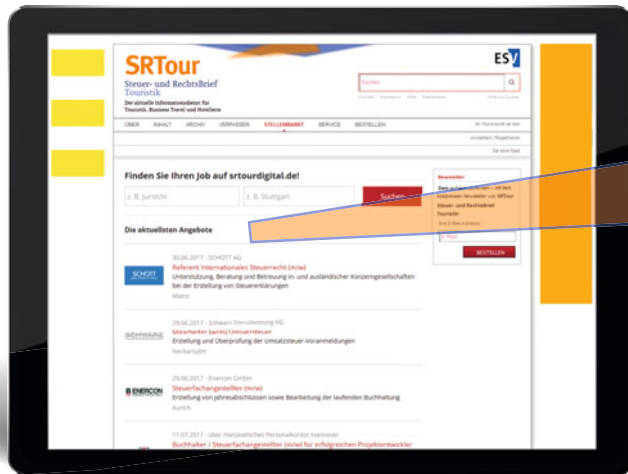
SRTour
Steuer- und RechtsBrief Touristik
Der aktuelle Informationsdienst für Touristik, Business Travel und Hotellerie

ESV

Suchen

ÜBER INHALT ARCHIV VERFASSER STELLENMARKT SERVICE BESTELLEN

Finden Sie Ihren Job auf srtourdigital.de!

z. B. Jurist/in
z. B. Stuttgart
Suchen

Die aktuellsten Angebote

30.06.2017 - SCHOTT AG
Referent Internationales Steuerrecht (m/w)
Unterstützung, Beratung und Betreuung in- und ausländischer Konzerngesellschaften bei der Erstellung von Steuererklärungen
Mainz

SCHOTT

29.06.2017 - Schwarz Dienstleistung KG
Mitarbeiter (w/m) Umsatzsteuer
Erstellung und Überprüfung der Umsatzsteuer-Voranmeldungen
Neckarsulm

SCHWARZ

29.06.2017 - Enercon GmbH
Steuerfachangestellter (m/w)
Erstellung von Jahresabschlüssen sowie Bearbeitung der laufenden Buchhaltung
Aurich

ENERCON

11.07.2017 - über Hanseatisches Personalkontor Hannover
Buchhalter / Steuerfachangestellter (m/w) für erfolgreichen Projektentwickler

Newsletter
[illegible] Newsletter von SRTour Steuer- und RechtsBrief Touristik
E-Mail
BESTELLEN